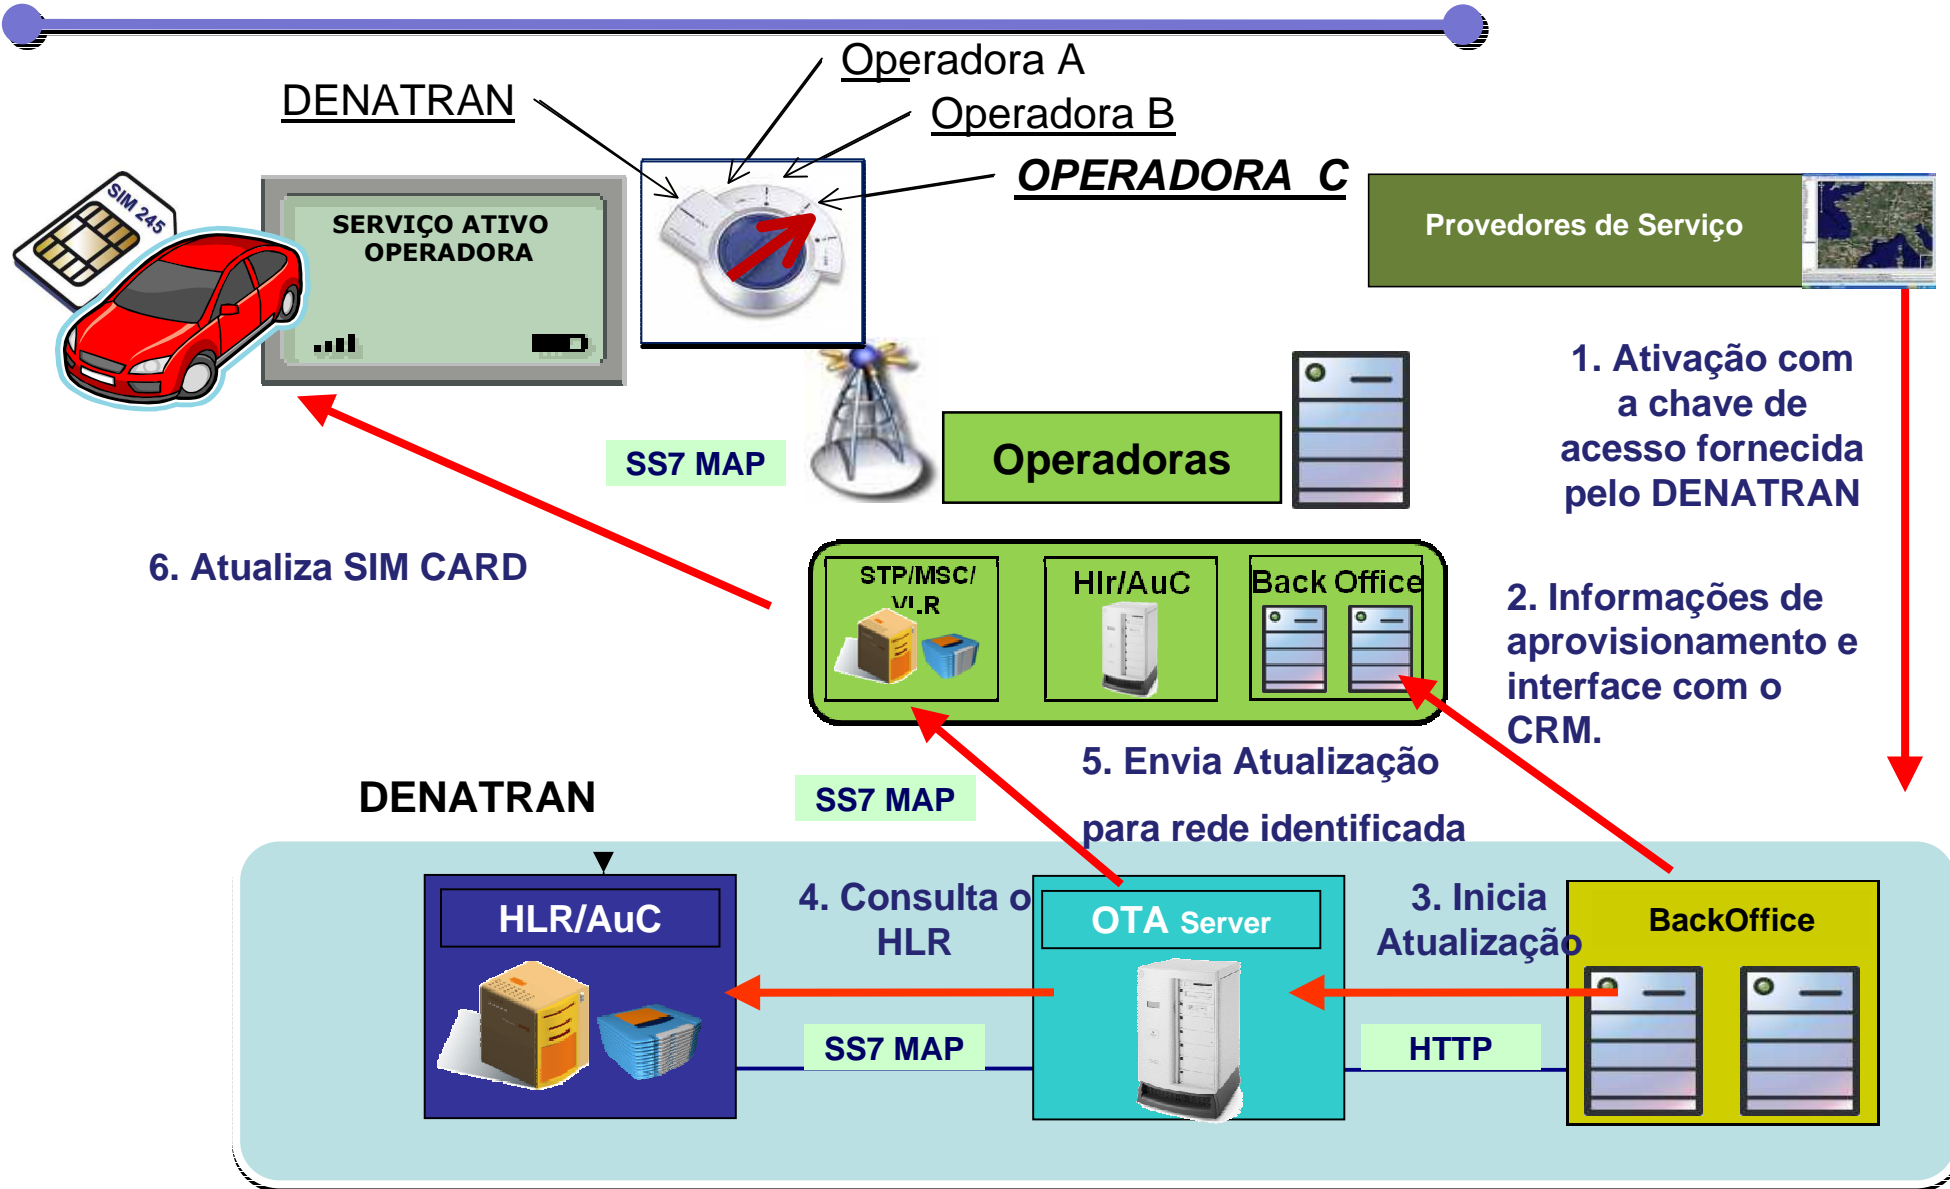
DENATRAN

Operadora A

Operadora B

OPERADORA C

SIM 245

SERVIÇO ATIVO OPERADORA

Provedores de Serviço

1. Ativação com a chave de acesso fornecida pelo DENATRAN

SS7 MAP

Operadoras

6. Atualiza SIM CARD

STP/MSC/ VLR

Hlr/AuC

Back Office

2. Informações de aprovisionamento e interface com o CRM.

5. Envia Atualização para rede identificada

DENATRAN

SS7 MAP

HLR/AuC

4. Consulta o HLR

OTA Server

3. Inicia Atualização

BackOffice

SS7 MAP

HTTP